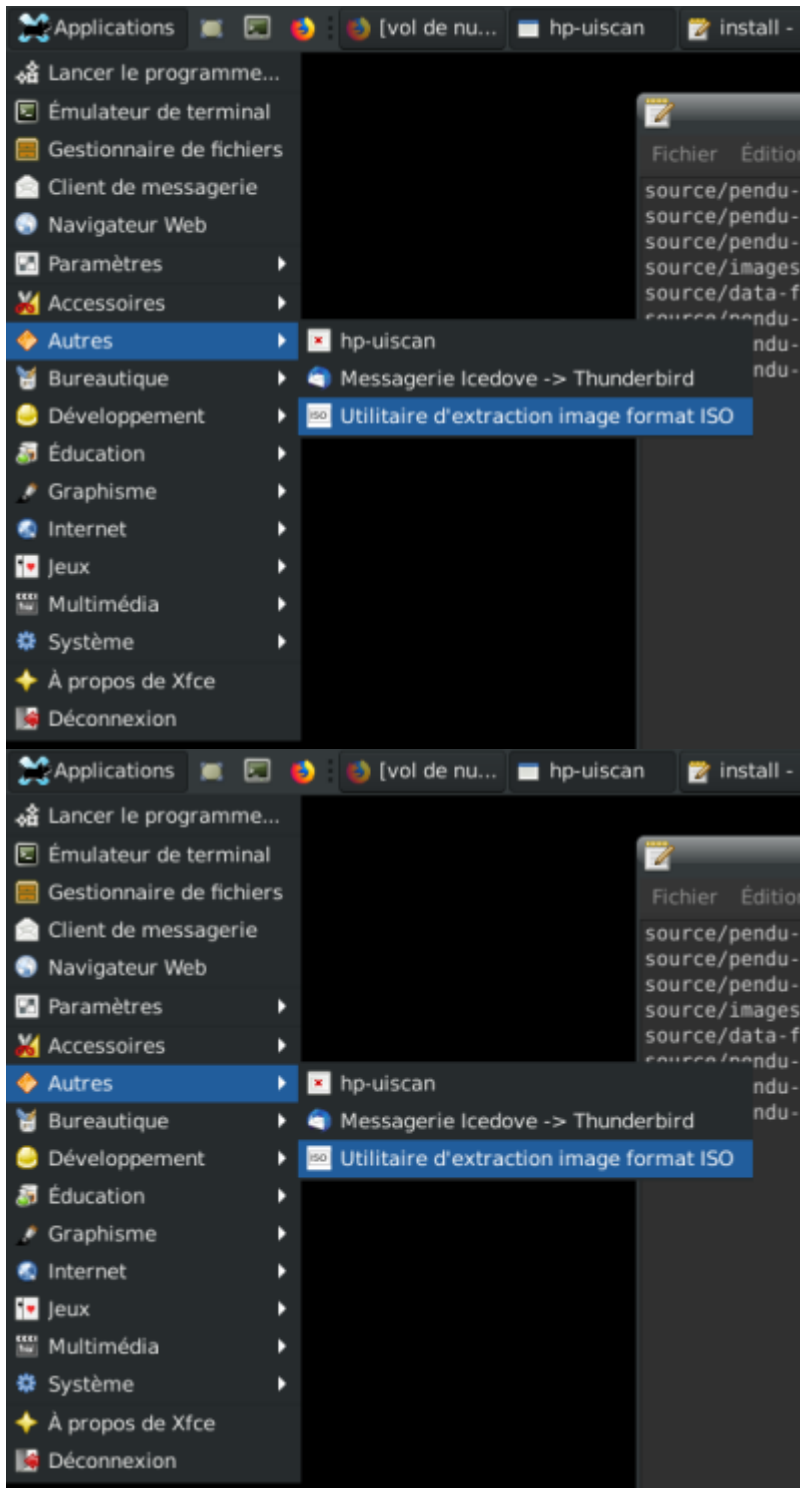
Applications [vol de nu... hp-uiscan install -

Lancer le programme...
Émulateur de terminal
Gestionnaire de fichiers
Client de messagerie
Navigateur Web
Paramètres
Accessoires
Autres
Bureautique
Développement
Éducation
Graphisme
Internet
Jeux
Multimédia
Système
À propos de Xfce
Déconnexion

hp-uiscan
Messagerie Icedove -> Thunderbird
ISO Utilitaire d'extraction image format ISO

Fichier Éditio

source/pendu-
source/pendu-
source/pendu-
source/images
source/data-f
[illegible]
ndu-
ndu-

Applications [vol de nu... hp-uiscan install -

Lancer le programme...
Émulateur de terminal
Gestionnaire de fichiers
Client de messagerie
Navigateur Web
Paramètres
Accessoires
Autres
Bureautique
Développement
Éducation
Graphisme
Internet
Jeux
Multimédia
Système
À propos de Xfce
Déconnexion

hp-uiscan
Messagerie Icedove -> Thunderbird
ISO Utilitaire d'extraction image format ISO

Fichier Éditio

source/pendu-
source/pendu-
source/pendu-
source/images
source/data-f
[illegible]
ndu-
ndu-